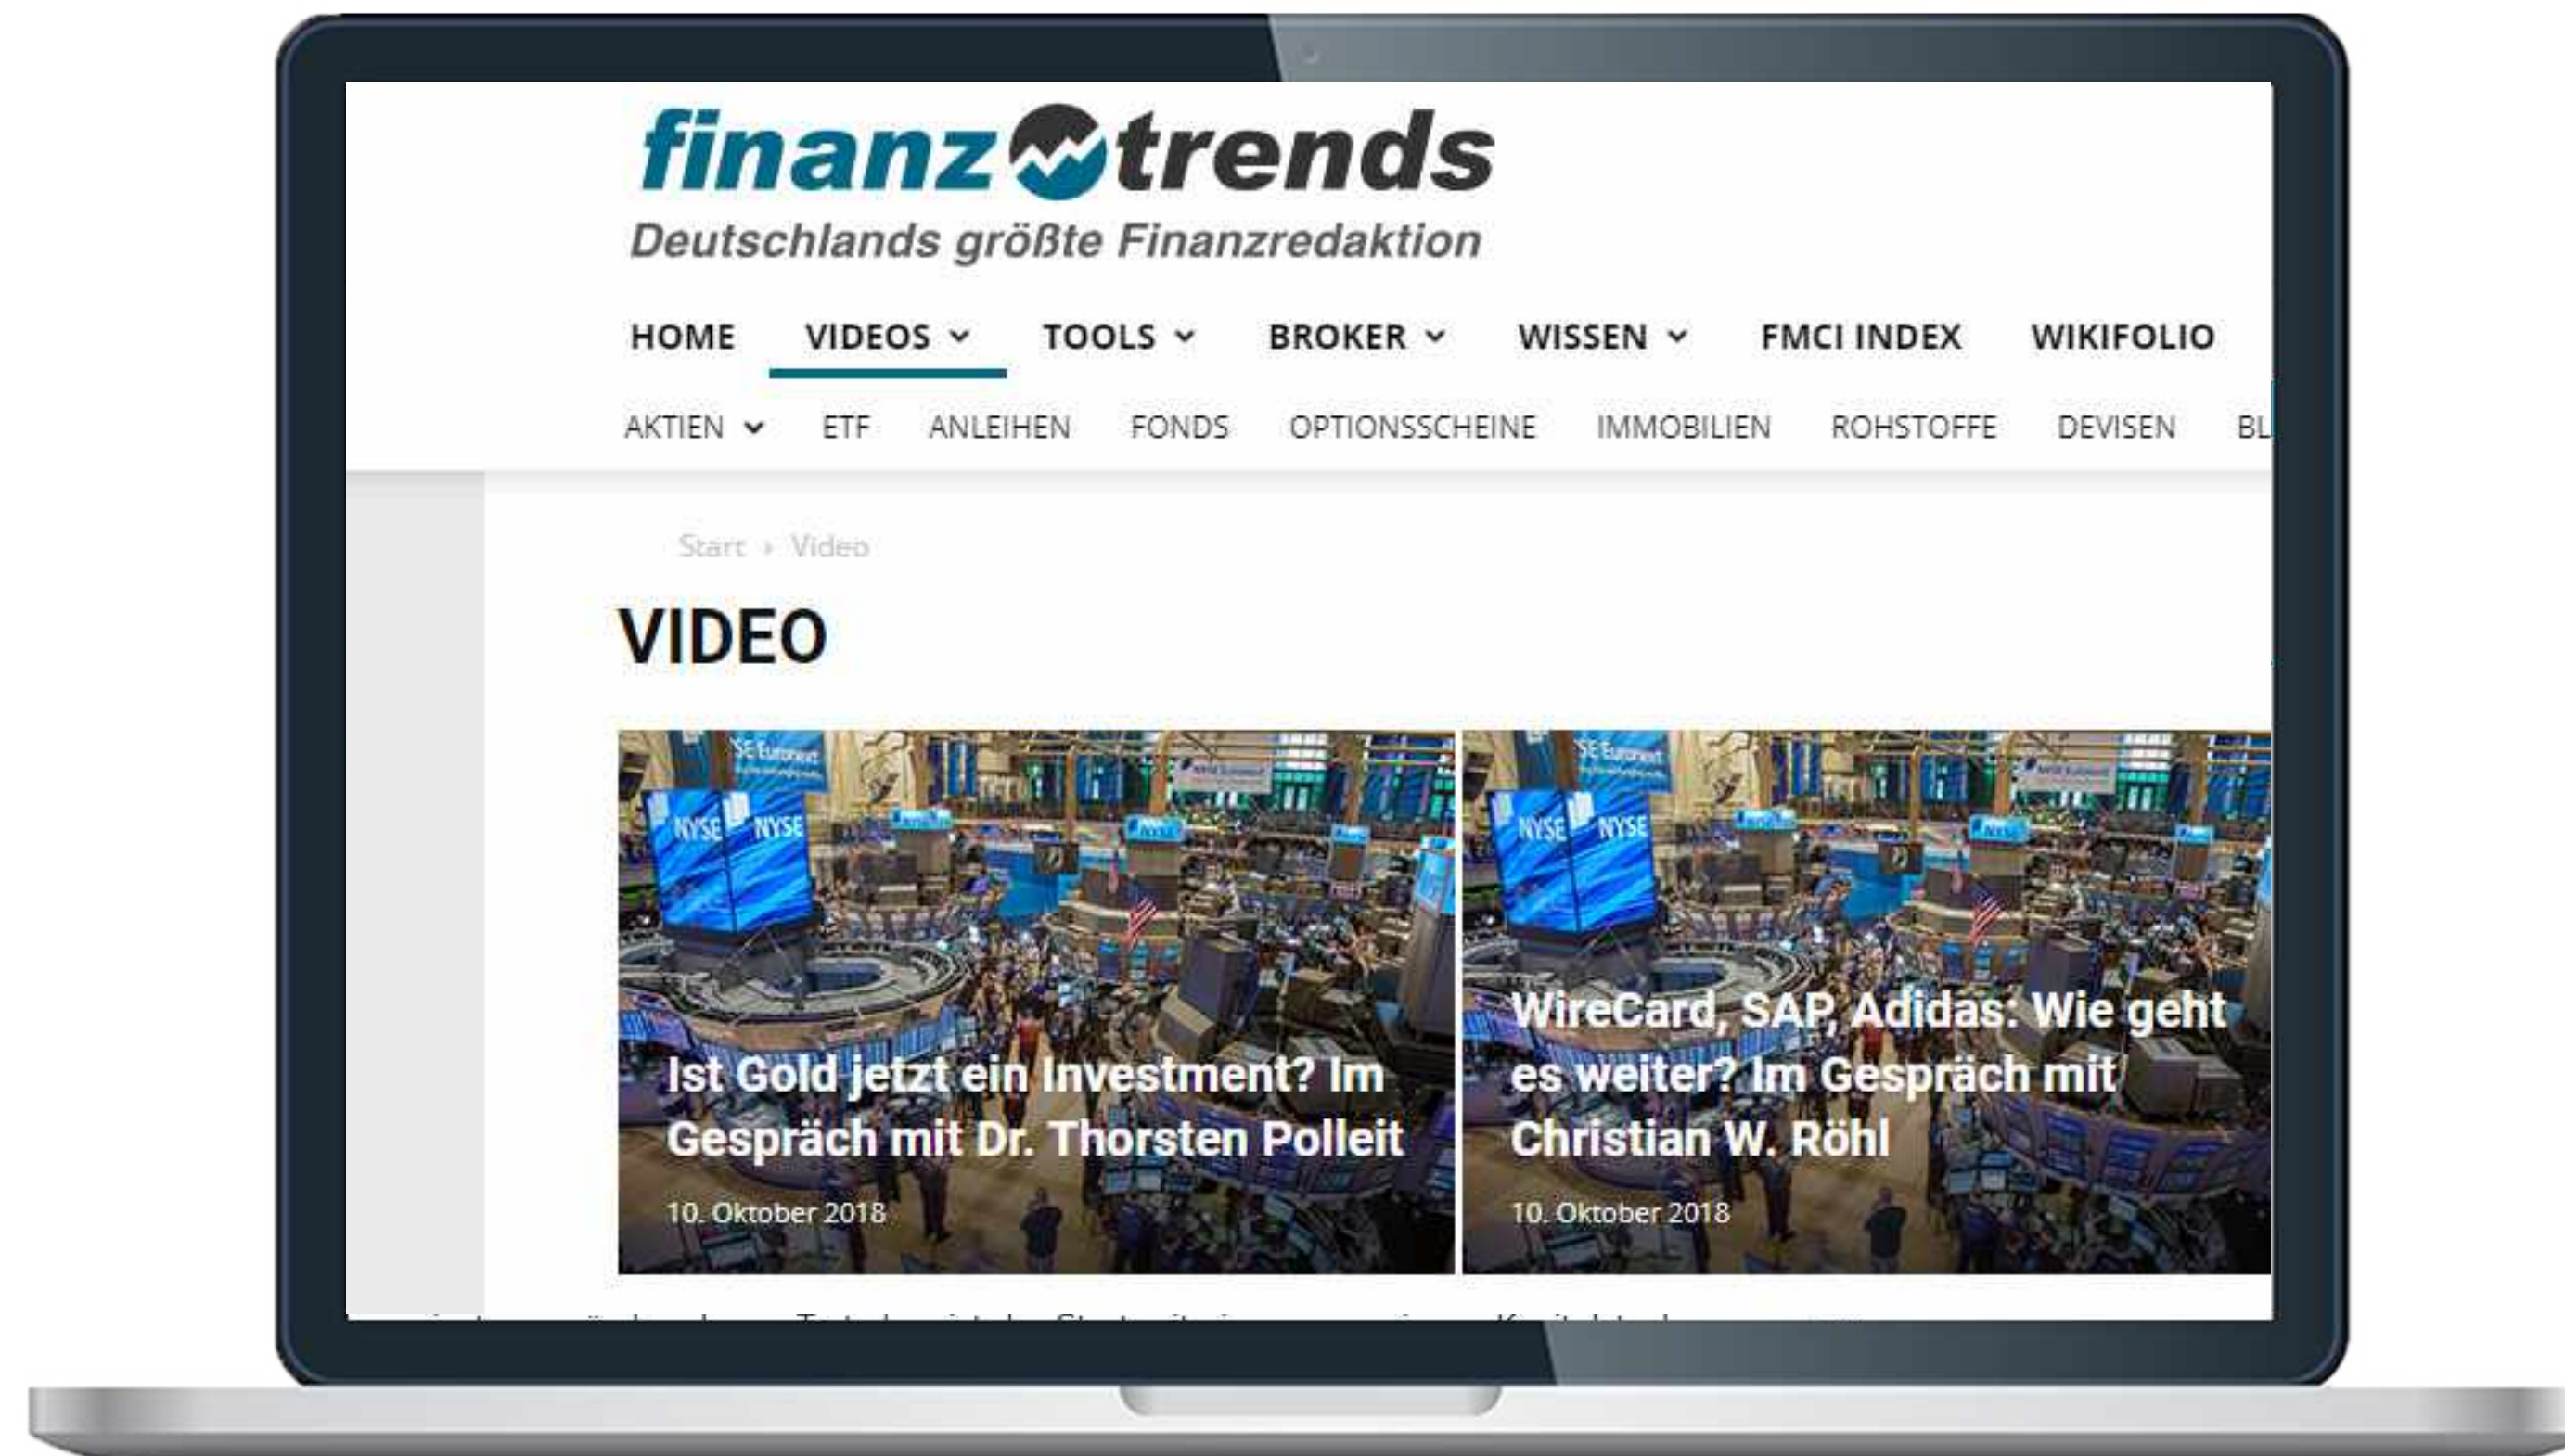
finanztrends
Deutschlands größte Finanzredaktion

HOME VIDEOS TOOLS BROKER WISSEN FMCI INDEX WIKIFOLIO

AKTIEN ETF ANLEIHEN FONDS OPTIONSSCHEINE IMMOBILIEN ROHSTOFFE DEVISEN BL

Start › Video

VIDEO

NYSE NYSE

Ist Gold jetzt ein Investment? Im Gespräch mit Dr. Thorsten Polleit

10. Oktober 2018

NYSE NYSE

WireCard, SAP, Adidas: Wie geht es weiter? Im Gespräch mit Christian W. Röhl

10. Oktober 2018

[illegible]